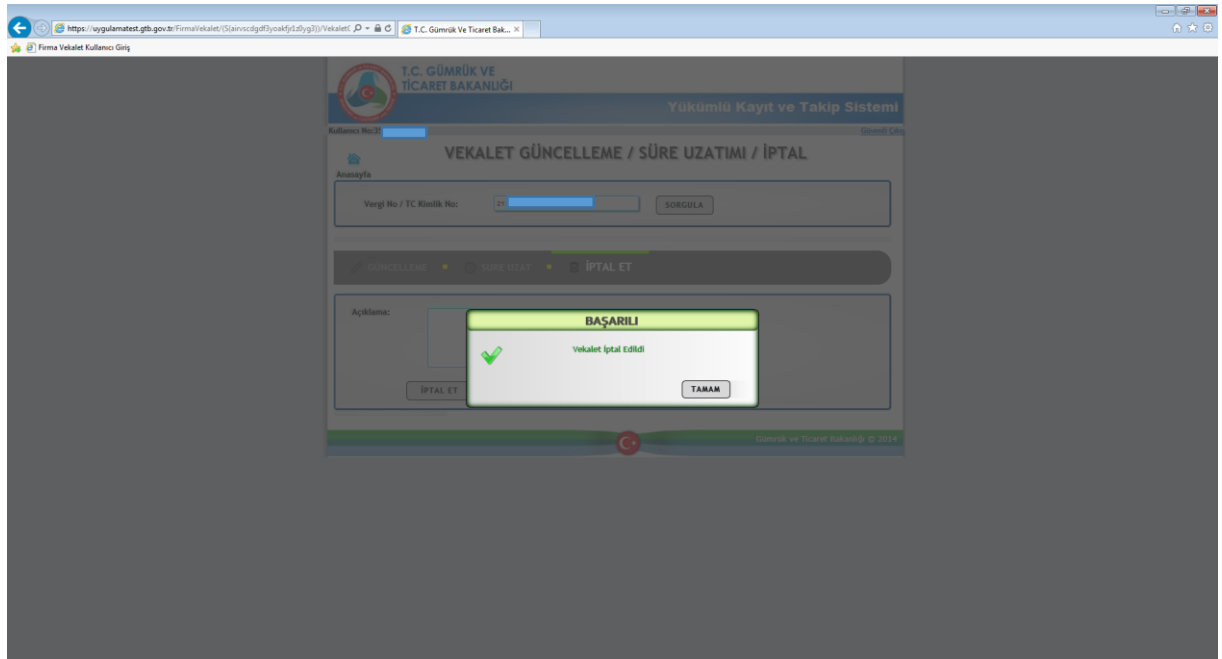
https://uygulamatest.gtb.gov.tr/FirmaVekalet/(S(airvscdgdf3yoakfjr1z0yg3))/Vekalet(
T.C. Gümrük Ve Ticaret Bak...

Firma Vekalet Kullanıcı Giriş

T.C. GÜMRÜK VE TİCARET BAKANLIĞI

Yükümlü Kayıt ve Takip Sistemi

Kullanıcı No:3

Güvenli Çıkış

Anasayfa

VEKALET GÜNCELLEME / SÜRE UZATIMI / İPTAL

Vergi No / TC Kimlik No:

SORGULA

GÜNCELLEME

SÜRE UZAT

İPTAL ET

Açıklama:

İPTAL ET

BAŞARILI

Vekalet İptal Edildi

TAMAM

Gümrük ve Ticaret Bakanlığı © 2014